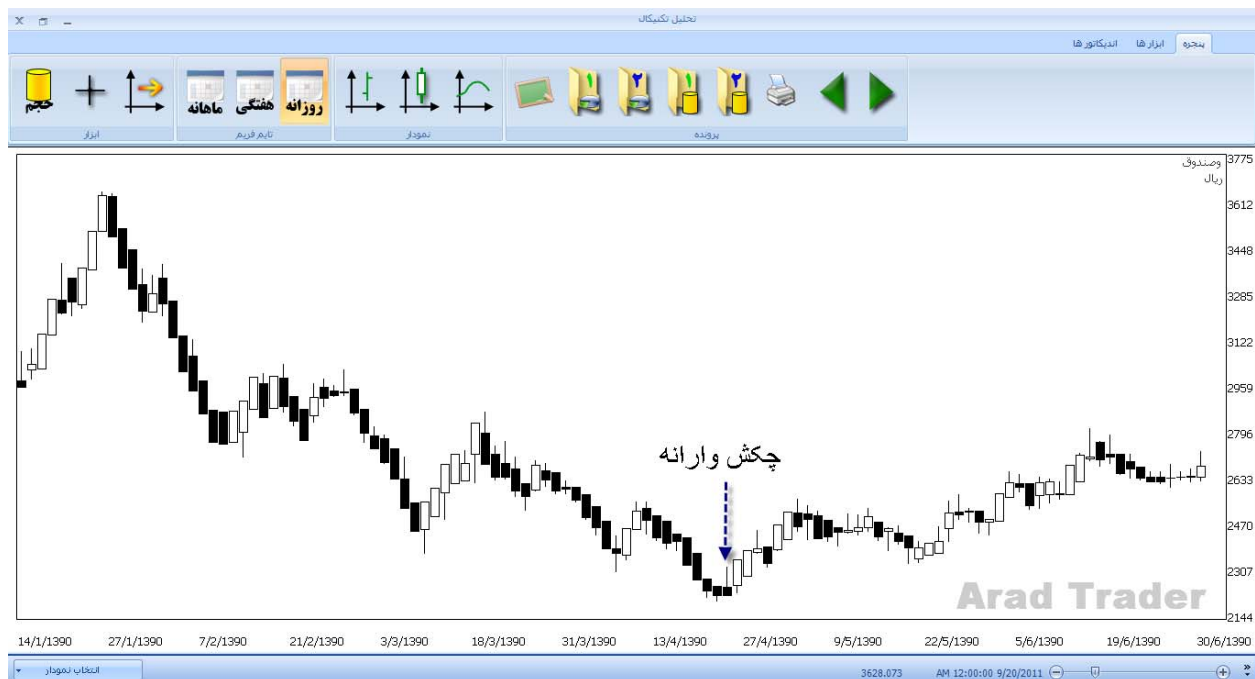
تحلیل تکنیکال

پنجره ابزار ها اندیکاتور ها

حجم
ابزار
روزانه هفتگی ماهانه
تایم فریم
نمودار
۱ ۲ ۱ ۲
پرونده

وصندوق
ریال

3775
3612
3448
3285
3122
2959
2796
2633
2470
2307
2144

چکش وارانه

Arad Trader

14/1/1390 27/1/1390 7/2/1390 21/2/1390 3/3/1390 18/3/1390 31/3/1390 13/4/1390 27/4/1390 9/5/1390 22/5/1390 5/6/1390 19/6/1390 30/6/1390

انتخاب نمودار
3628.073 AM 12:00:00 9/20/2011